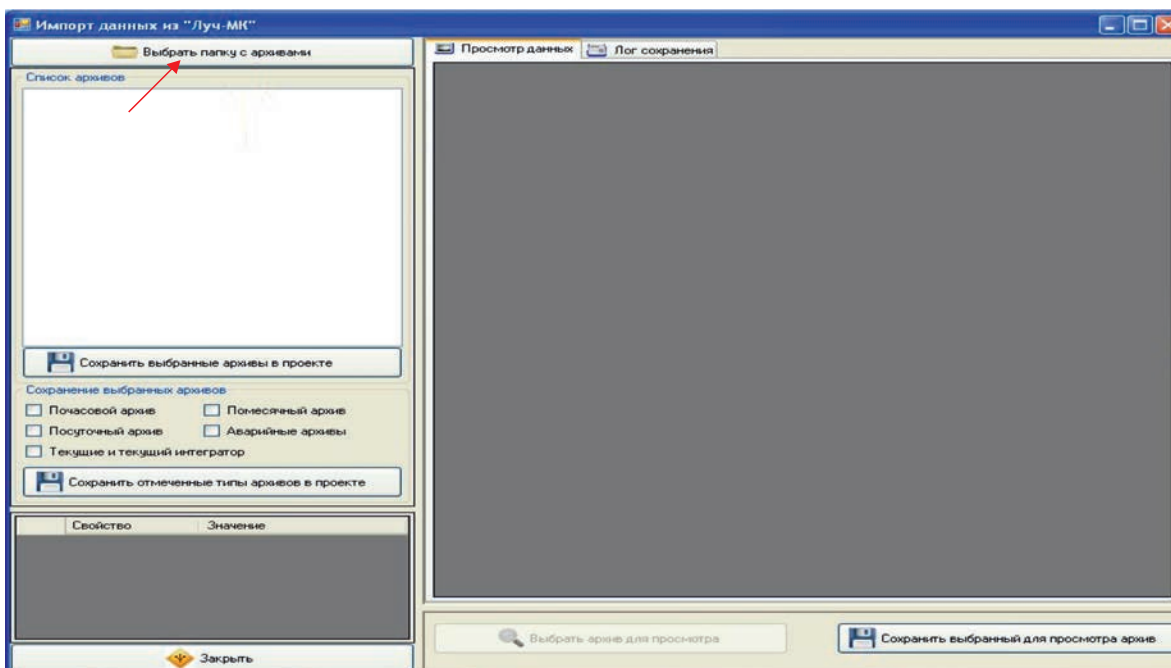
Импорт данных из "Луч-МК"

Выбрать папку с архивами

Список архивов

Сохранить выбранные архивы в проекте

Сохранение выбранных архивов

Почасовой архив

Помесячный архив

Посуточный архив

Аварийные архивы

Текущие и текущий интегратор

Сохранить отмеченные типы архивов в проекте

| | Свойство | Значение |
|---|---|---|

Закрыть

Просмотр данных

Лог сохранения

Выбрать архив для просмотра

Сохранить выбранный для просмотра архив